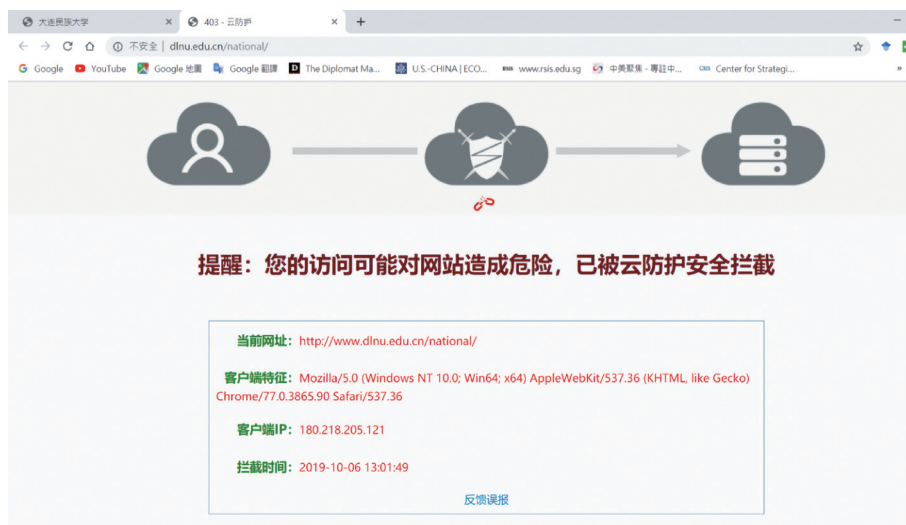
大连民族大学 ×
403 - 云防护 ×
+
不安全 | dlnu.edu.cn/national/
Google YouTube Google 地圖 Google 翻譯 The Diplomat Ma... U.S.-CHINA | ECO... www.rsis.edu.sg 中美聚焦 - 專註中... Center for Strategi...

提醒：您的访问可能对网站造成危险，已被云防护安全拦截

当前网址：http://www.dlnu.edu.cn/national/

客户端特征：Mozilla/5.0 (Windows NT 10.0; Win64; x64) AppleWebKit/537.36 (KHTML, like Gecko) Chrome/77.0.3865.90 Safari/537.36

客户端IP：180.218.205.121

拦截时间：2019-10-06 13:01:49

反馈误报